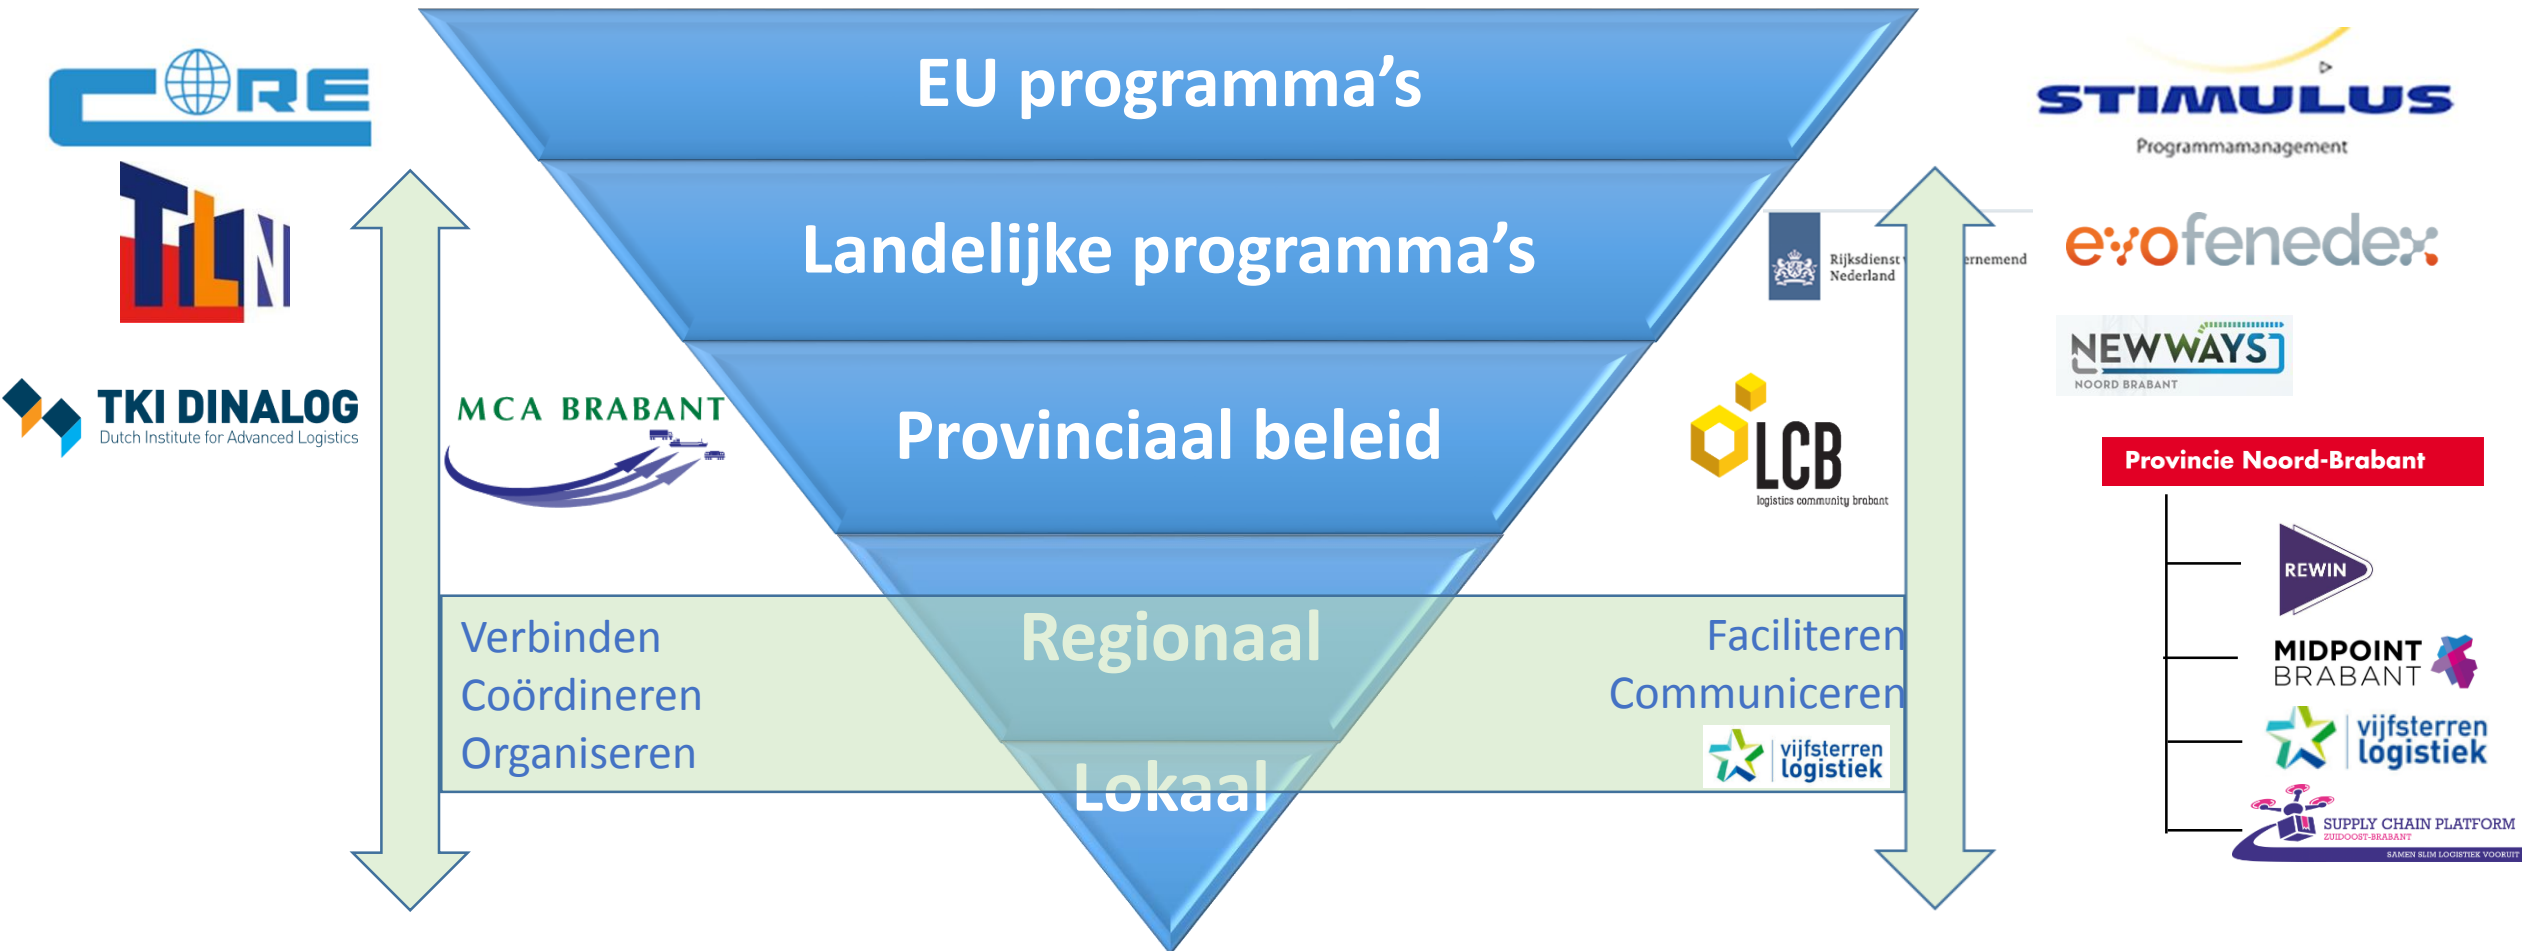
CORE

TLN

TKI DINALOG
Dutch Institute for Advanced Logistics

MCA BRABANT

EU programma's

Landelijke programma's

Provinciaal beleid

Regionaal

Lokaal

Verbinden
Coördineren
Organiseren

Faciliteren
Communiceren

vijfsterren logistiek

STIMULUS
Programmamanagement

Rijksdienst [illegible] Nederland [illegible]ernemend

evofenedex

NEWWAYS
NOORD BRABANT

LCB
logistics community brabant

Provincie Noord-Brabant

REWIN

MIDPOINT BRABANT

vijfsterren logistiek

SUPPLY CHAIN PLATFORM
ZUIDOOST-BRABANT
SAMEN SLIM LOGISTIEK VOORUIT